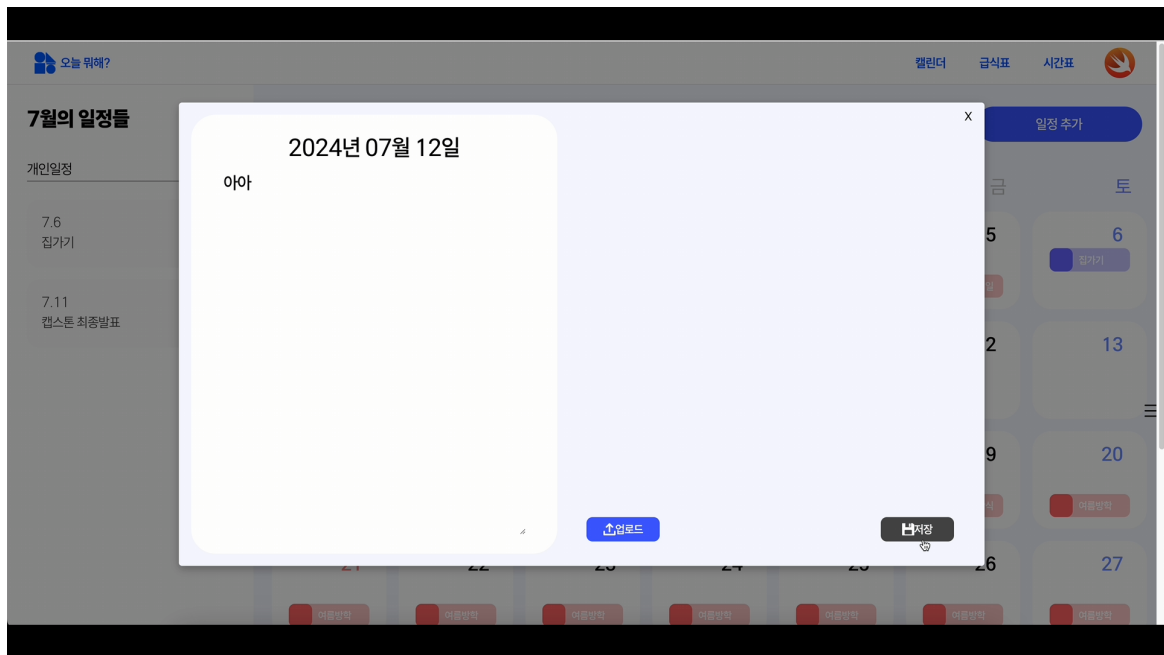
오늘 뭐해?

캘린더 급식표 시간표

7월의 일정들

개인일정

7.6
집가기

7.11
캡스톤 최종발표

일정 추가

금 토

5 6
집가기

2 13

9 20
여름방학

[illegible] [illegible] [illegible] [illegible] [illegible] 26 27

여름방학 여름방학 여름방학 여름방학 여름방학 여름방학 여름방학

X

2024년 07월 12일

아아

업로드

저장